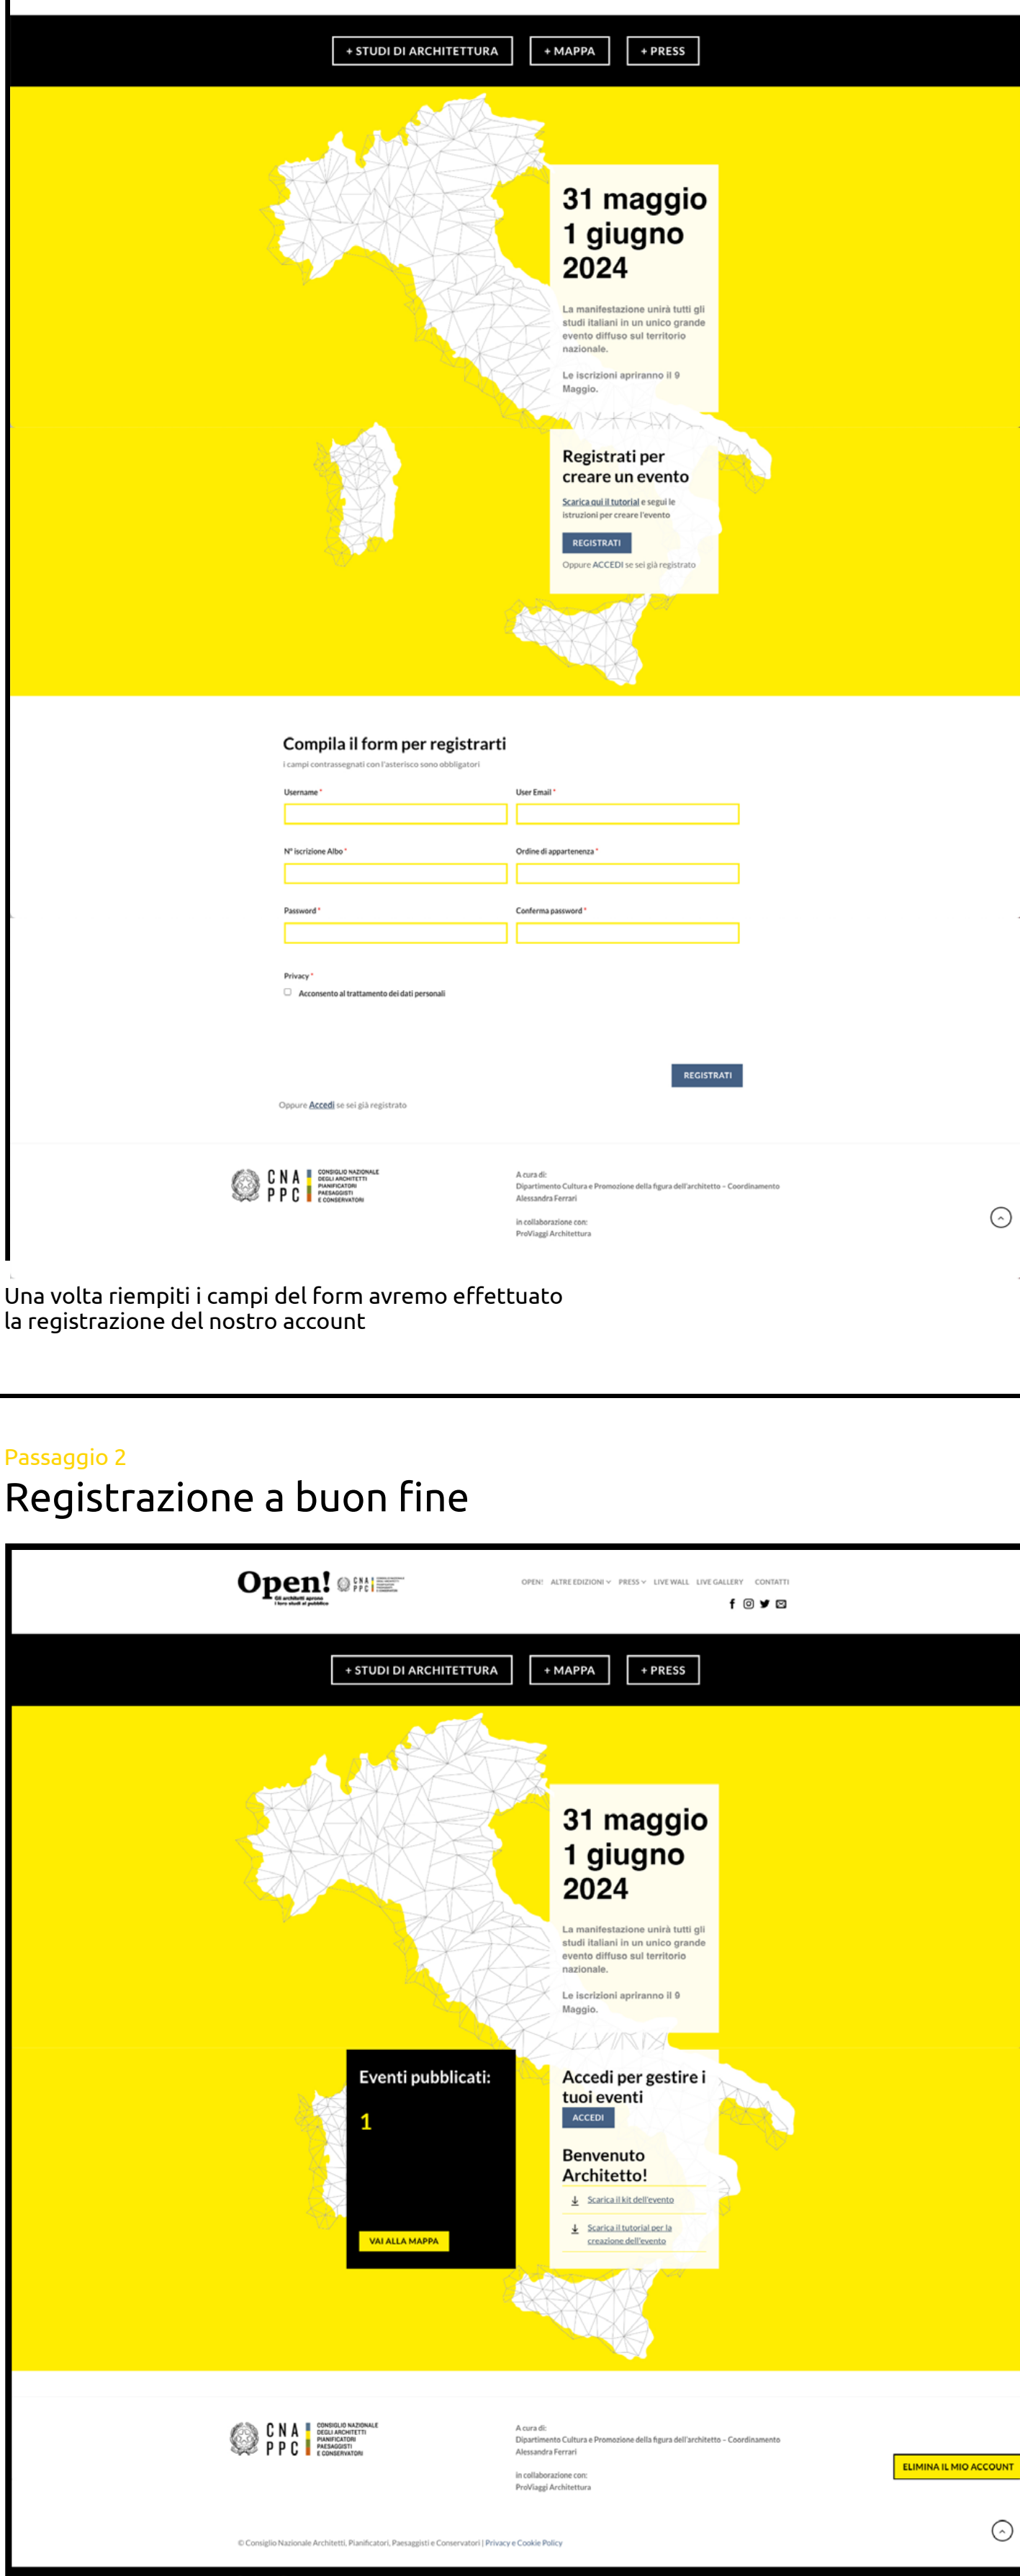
+ STUDI DI ARCHITETTURA + MAPPA + PRESS

31 maggio
1 giugno
2024

La manifestazione unirà tutti gli studi italiani in un unico grande evento diffuso sul territorio nazionale.

Le iscrizioni apriranno il 9 Maggio.

Registrati per creare un evento

Scarica qui il tutorial e segui le istruzioni per creare l'evento

REGISTRATI

Oppure ACCEDI se sei già registrato

Compila il form per registrarti

i campi contrassegnati con l'asterisco sono obbligatori

Username *

User Email *

N° iscrizione Albo *

Ordine di appartenenza *

Password *

Conferma password *

Privacy *

Acconsento al trattamento dei dati personali

REGISTRATI

Oppure Accedi se sei già registrato

CNA PPC CONSIGLIO NAZIONALE DEGLI ARCHITETTI PIANIFICATORI PAESAGGISTI E CONSERVATORI

A cura di:
Dipartimento Cultura e Promozione della figura dell'architetto – Coordinamento Alessandra Ferrari

in collaborazione con:
ProViaggi Architettura

Una volta riempiti i campi del form avremo effettuato la registrazione del nostro account

Passaggio 2

Registrazione a buon fine

Open! Gli architetti aprono i loro studi al pubblico

OPEN! ALTRE EDIZIONI PRESS LIVE WALL LIVE GALLERY CONTATTI

+ STUDI DI ARCHITETTURA + MAPPA + PRESS

31 maggio
1 giugno
2024

La manifestazione unirà tutti gli studi italiani in un unico grande evento diffuso sul territorio nazionale.

Le iscrizioni apriranno il 9 Maggio.

Eventi pubblicati:

1

VAI ALLA MAPPA

Accedi per gestire i tuoi eventi

ACCEDI

Benvenuto Architetto!

Scarica il kit dell'evento

Scarica il tutorial per la creazione dell'evento

CNA PPC CONSIGLIO NAZIONALE DEGLI ARCHITETTI PIANIFICATORI PAESAGGISTI E CONSERVATORI

A cura di:
Dipartimento Cultura e Promozione della figura dell'architetto – Coordinamento Alessandra Ferrari

in collaborazione con:
ProViaggi Architettura

ELIMINA IL MIO ACCOUNT

© Consiglio Nazionale Architetti, Pianificatori, Paesaggisti e Conservatori | Privacy e Cookie Policy